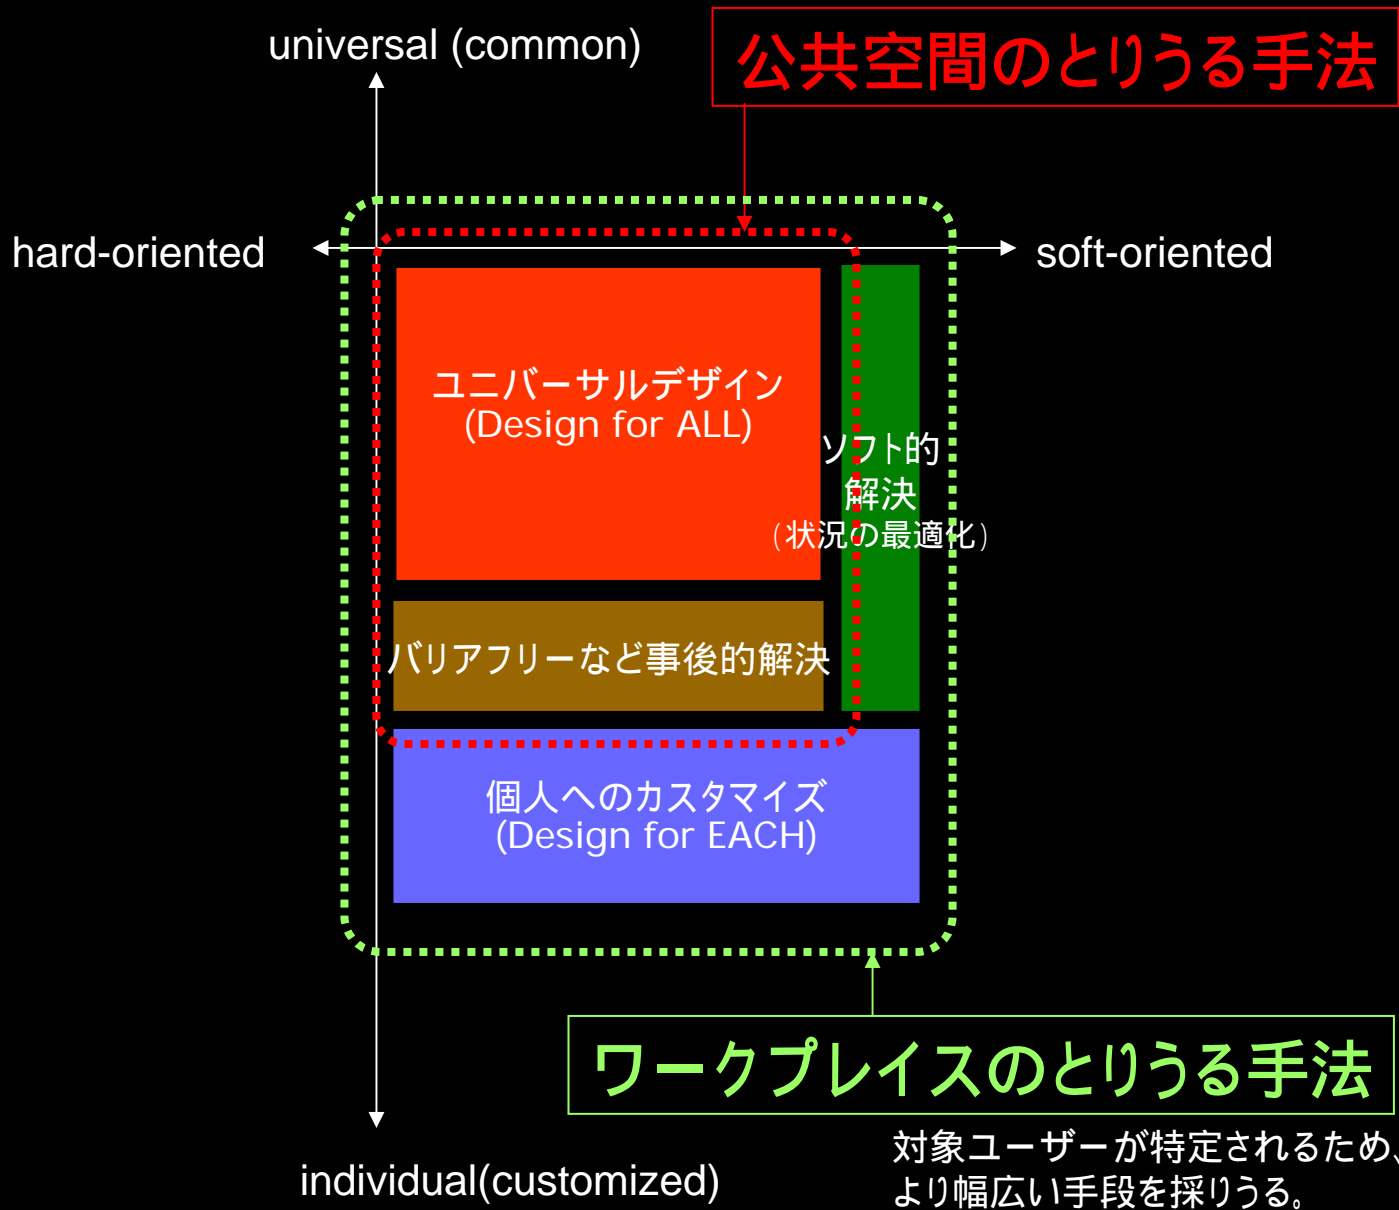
universal (common)

公共空間のとりうる手法

hard-oriented

soft-oriented

ユニバーサルデザイン
(Design for ALL)

ソフト的
解決
（状況の最適化）

バリアフリーなど事後的解決

個人へのカスタマイズ
(Design for EACH)

ワークプレイスのとりうる手法

対象ユーザーが特定されるため、
より幅広い手段を採りうる。

individual(customized)